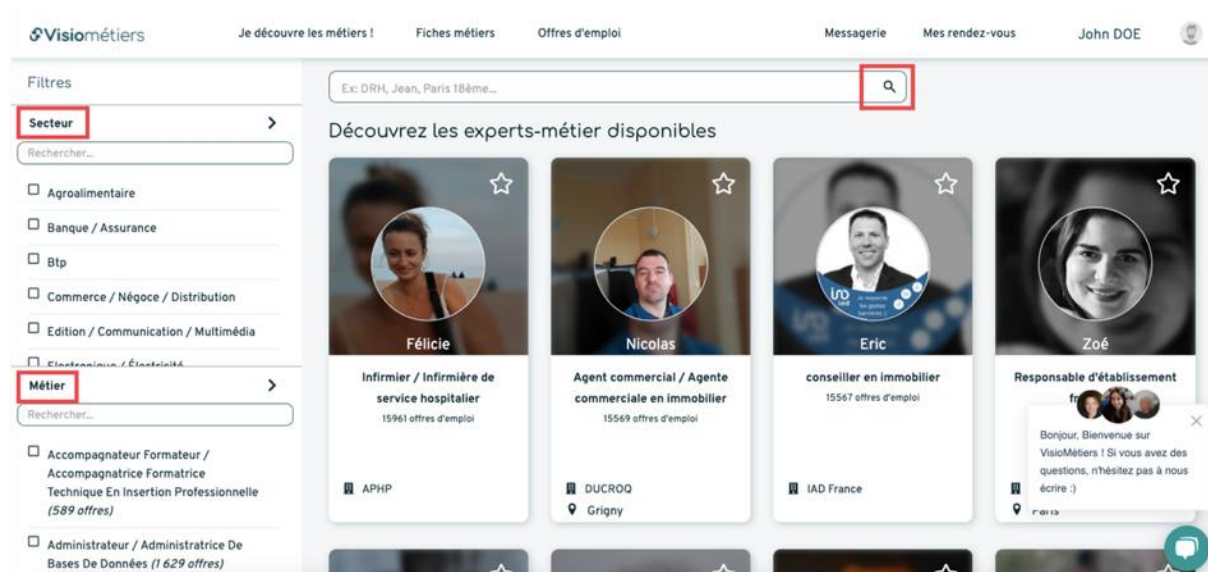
Visiométiers Je découvre les métiers ! Fiches métiers Offres d'emploi Messagerie Mes rendez-vous John DOE

Filtres

Secteur >

Rechercher...

☐ Agroalimentaire
☐ Banque / Assurance
☐ Btp
☐ Commerce / Négoce / Distribution
☐ Edition / Communication / Multimédia
☐ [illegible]

Métier >

Rechercher...

☐ Accompagnateur Formateur / Accompagnatrice Formatrice Technique En Insertion Professionnelle (589 offres)
☐ Administrateur / Administratrice De Bases De Données (1 629 offres)

Ex: DRH, Jean, Paris 18ème...

Découvrez les experts-métier disponibles

Félicie
Infirmier / Infirmière de service hospitalier
15961 offres d'emploi
APHP

Nicolas
Agent commercial / Agente commerciale en immobilier
15569 offres d'emploi
DUCROQ
Grigny

Eric
conseiller en immobilier
15567 offres d'emploi
IAD France

Zoé
Responsable d'établissement f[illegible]
Paris

Bonjour, Bienvenue sur VisioMétiers ! Si vous avez des questions, n'hésitez pas à nous écrire :)